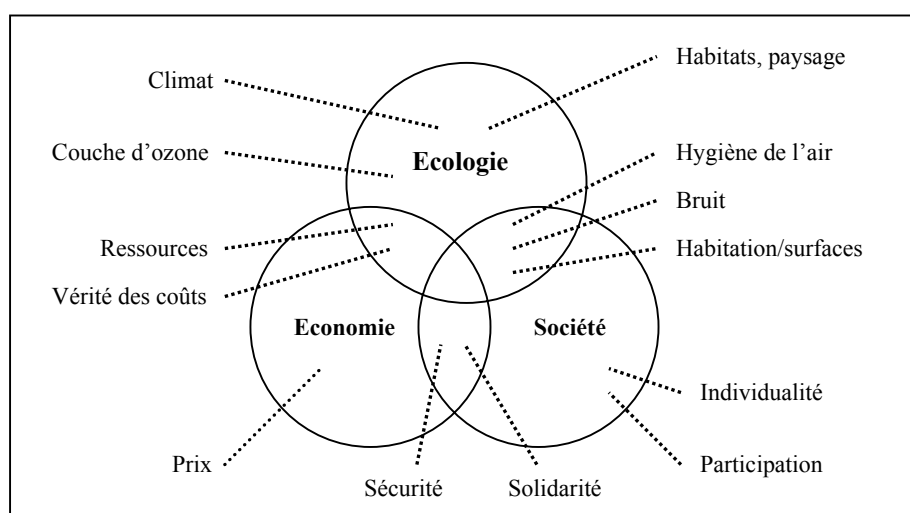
Climat

Habitats, paysage

Couche d'ozone

Ecologie

Hygiène de l'air

Bruit

Ressources

Habitation/surfaces

Vérité des coûts

Economie

Société

Individualité

Prix

Participation

Sécurité

Solidarité